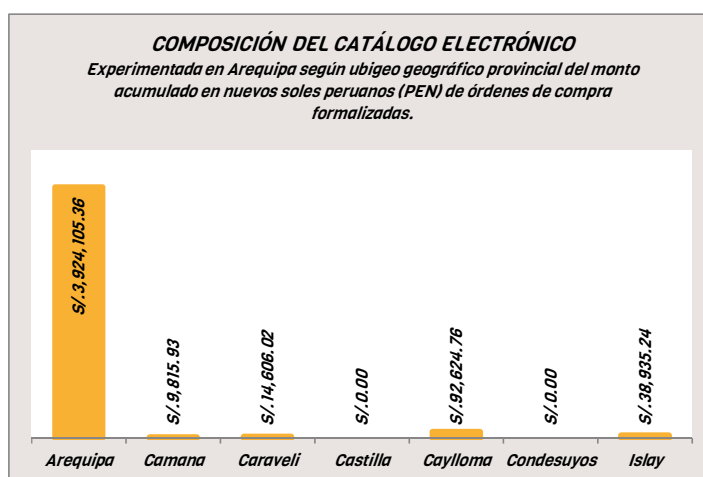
COMPOSICIÓN DEL CATÁLOGO ELECTRÓNICO
Experimentada en Arequipa según ubigeo geográfico provincial del monto acumulado en nuevos soles peruanos (PEN) de órdenes de compra formalizadas.

S/.3,924,105.36
S/.9,815.93
S/.14,606.02
S/.0.00
S/.92,624.76
S/.0.00
S/.38,935.24

Arequipa
Camana
Caraveli
Castilla
Caylloma
Condesuyos
Islay